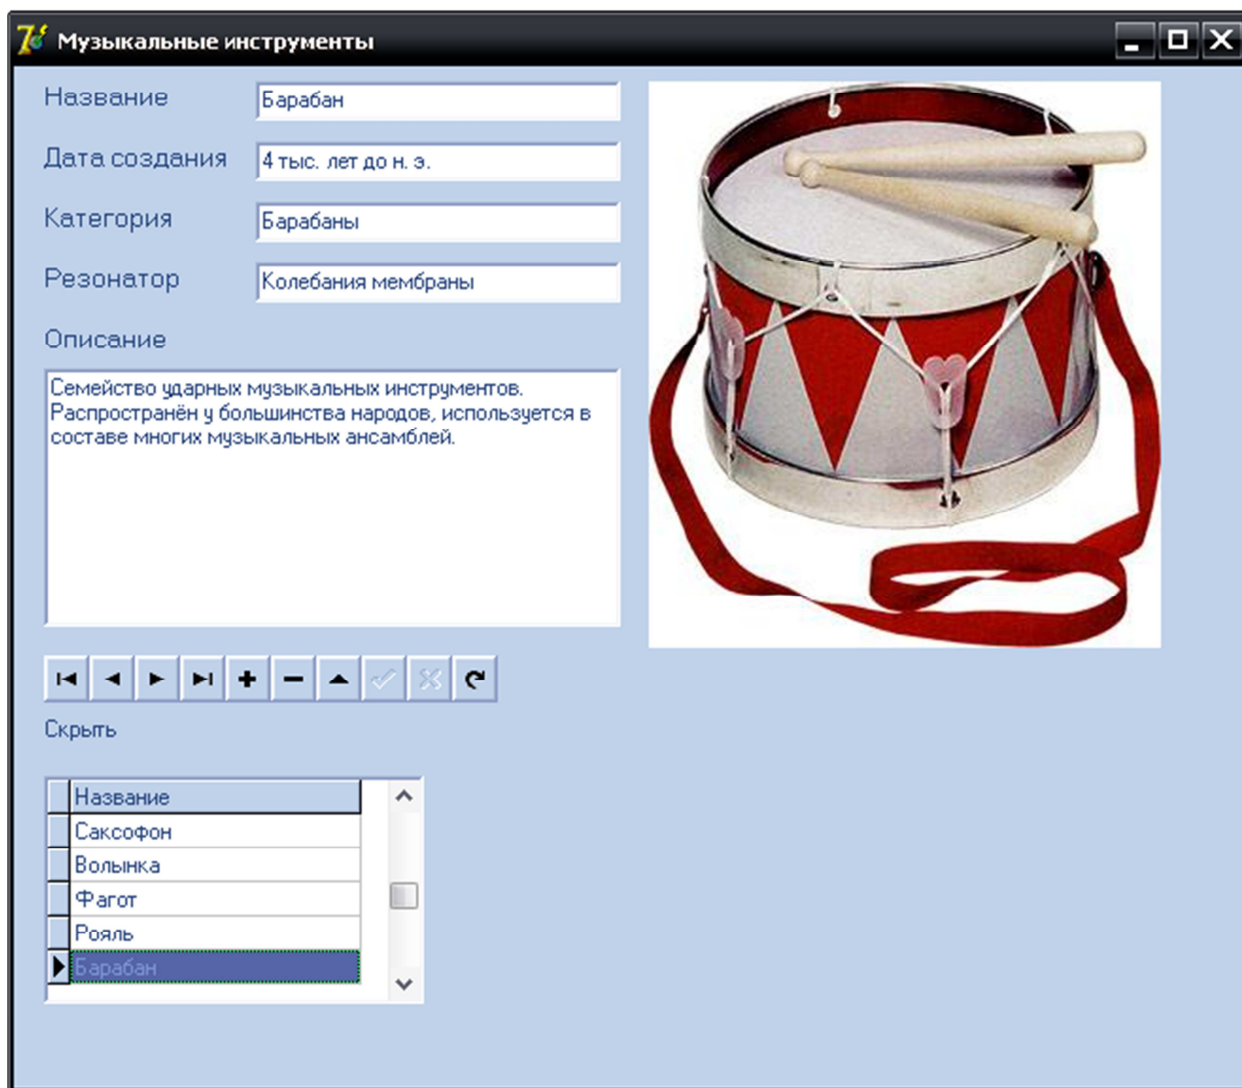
Музыкальные инструменты

Название Барабан

Дата создания 4 тыс. лет до н. э.

Категория Барабаны

Резонатор Колебания мембраны

Описание

Семейство ударных музыкальных инструментов. Распространён у большинства народов, используется в составе многих музыкальных ансамблей.

Скрыть

| Название |
|---|
| Саксофон |
| Волынка |
| Фагот |
| Рояль |
| Барабан |